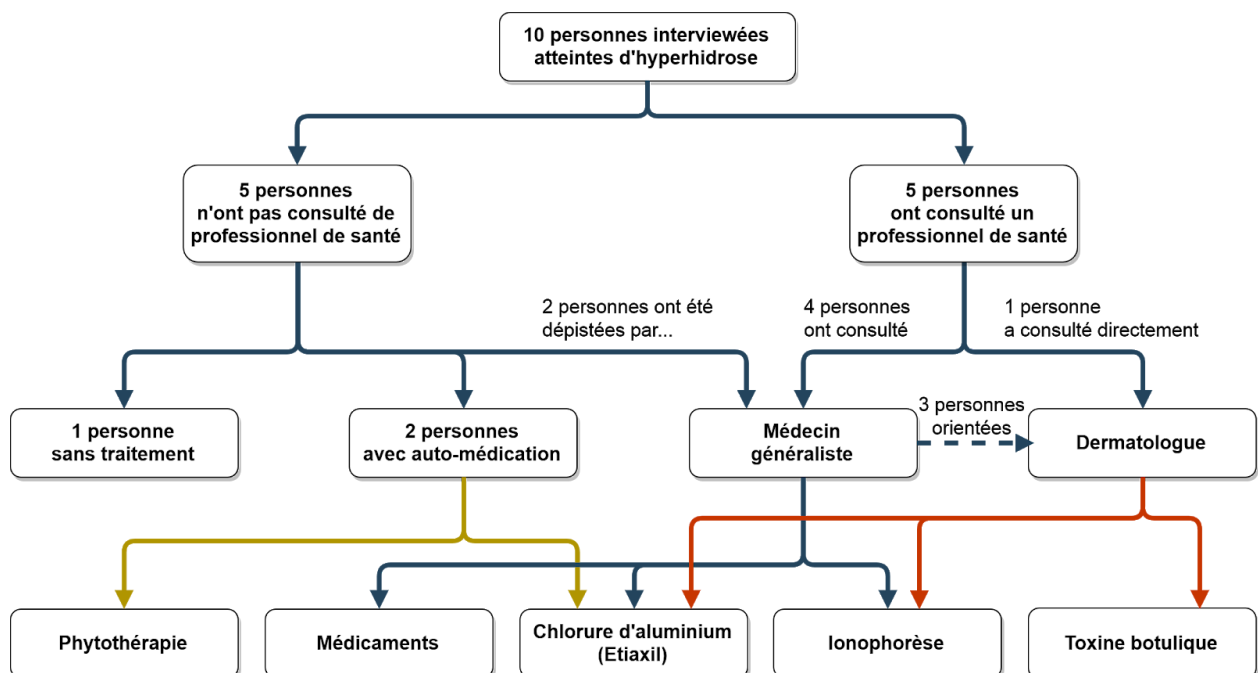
10 personnes interviewées atteintes d'hyperhidrose

5 personnes n'ont pas consulté de professionnel de santé

5 personnes ont consulté un professionnel de santé

2 personnes ont été dépistées par...

4 personnes ont consulté

1 personne a consulté directement

1 personne sans traitement

2 personnes avec auto-médication

Médecin généraliste

3 personnes orientées

Dermatologue

Phytothérapie

Médicaments

Chlorure d'aluminium (Etiaxil)

Ionophorèse

Toxine botulique